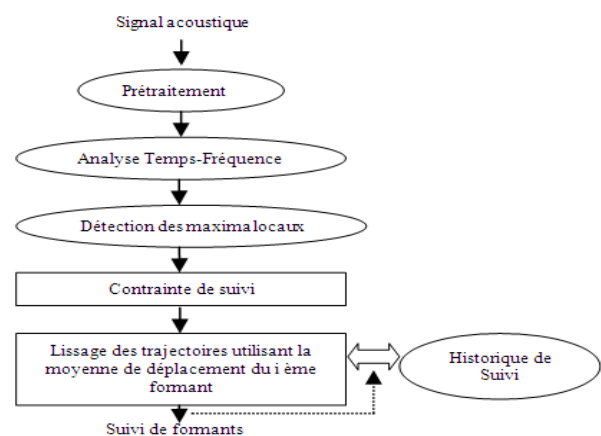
Signal acoustique

Prétraitement

Analyse Temps-Fréquence

Détection des maxima locaux

Contrainte de suivi

Lissage des trajectoires utilisant la moyenne de déplacement du i ème formant

Historique de Suivi

Suivi de formants